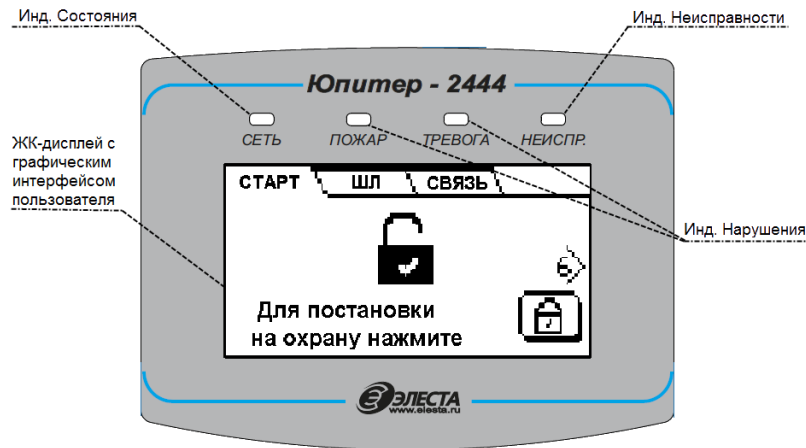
Инд. Состояния

Инд. Неисправности

Юпитер - 2444

СЕТЬ

ПОЖАР

ТРЕВОГА

НЕИСПР.

ЖК-дисплей с графическим интерфейсом пользователя

СТАРТ

ШЛ

СВЯЗЬ

Инд. Нарушения

Для постановки на охрану нажмите

ЭЛЕСТА

www.elesta.ru